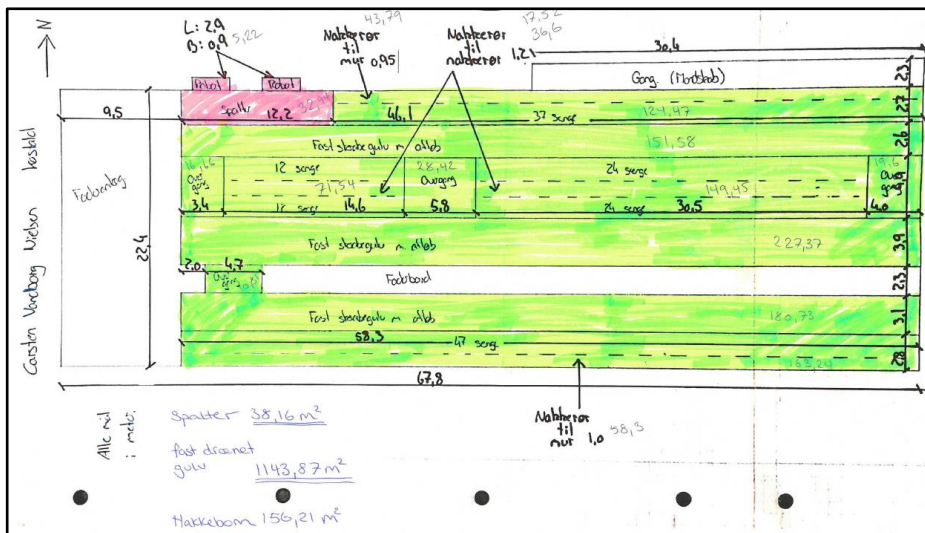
N

L: 2,9
B: 0,9 5,22

Robot Robot

Nakkerør til mur 0,95 43,79

Nakkerør til nakkerør

17,52
36,6

1,21 30,4

Gang (Mælkerob)

2,3

9,5 Spalter 12,2 32,94 46,1 37 senge 124,47 2,7

Fast skrabegulv m. afløb 151,58 2,6

16,46 Over gang 12 senge 28,42 Overgang 24 senge 19,6 Over gang

71,54 149,45

3,4 12 senge 14,6 5,8 24 senge 30,5 4,0

Foderbrug

Fast skrabegulv m. afløb 227,37 3,9

22,4

2,0 4,7 Over gang 9,4

Foderbord 2,3

Fast skrabegulv m. afløb 180,73 3,1

58,3 47 senge 183,24 2,8

67,8

Carsten Vandborg Nielsen Vestdal

Alle mål i meter

Spalter 38,16 $m^2$

fast drænet gulv 1143,87 $m^2$

Nakkebom 156,21 $m^2$

Nakkerør til mur 1,0 58,3